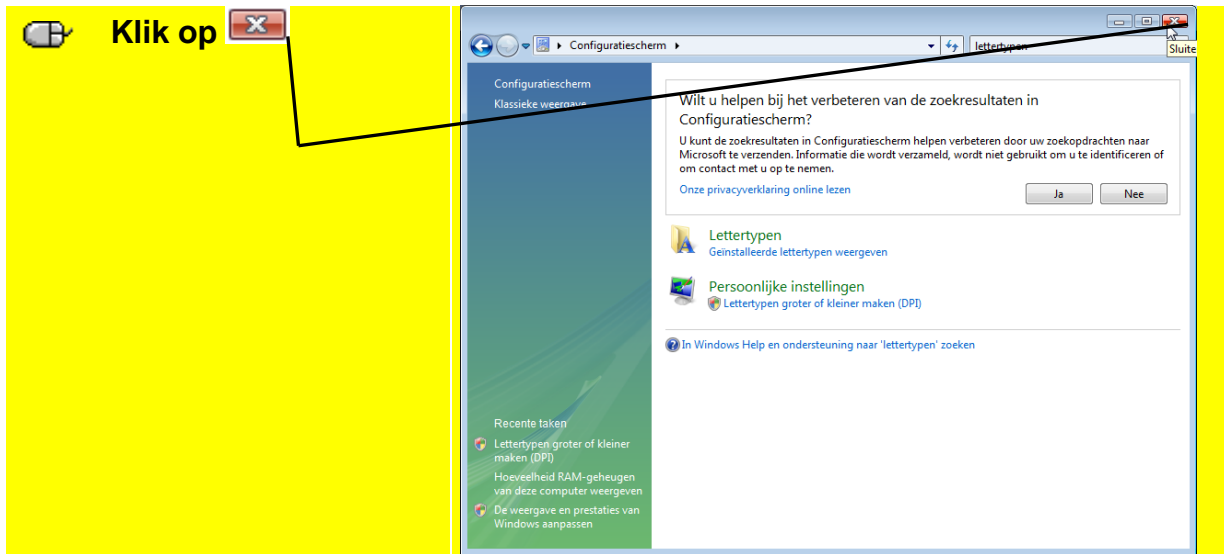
Klik op

Configuratiescherm

lettertypen

Sluite

Configuratiescherm
Klassieke weergave

Wilt u helpen bij het verbeteren van de zoekresultaten in Configuratiescherm?

U kunt de zoekresultaten in Configuratiescherm helpen verbeteren door uw zoekopdrachten naar Microsoft te verzenden. Informatie die wordt verzameld, wordt niet gebruikt om u te identificeren of om contact met u op te nemen.

Onze privacyverklaring online lezen

Ja

Nee

Lettertypen
Geïnstalleerde lettertypen weergeven

Persoonlijke instellingen
Lettertypen groter of kleiner maken (DPI)

In Windows Help en ondersteuning naar 'lettertypen' zoeken

Recente taken
Lettertypen groter of kleiner maken (DPI)
Hoeveelheid RAM-geheugen van deze computer weergeven
De weergave en prestaties van Windows aanpassen